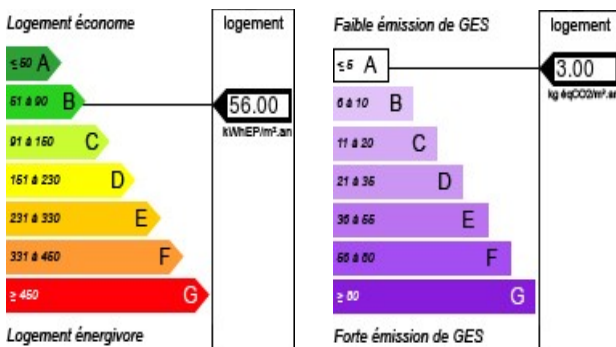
Logement économe

logement

≤ 50 A

51 à 90 B

56.00

kWhEP/m².an

91 à 150 C

151 à 230 D

231 à 330 E

331 à 450 F

≥ 450 G

Logement énergivore

Faible émission de GES

logement

≤ 5 A

3.00

kg éqCO2/m².an

6 à 10 B

11 à 20 C

21 à 35 D

36 à 55 E

56 à 80 F

≥ 80 G

Forte émission de GES